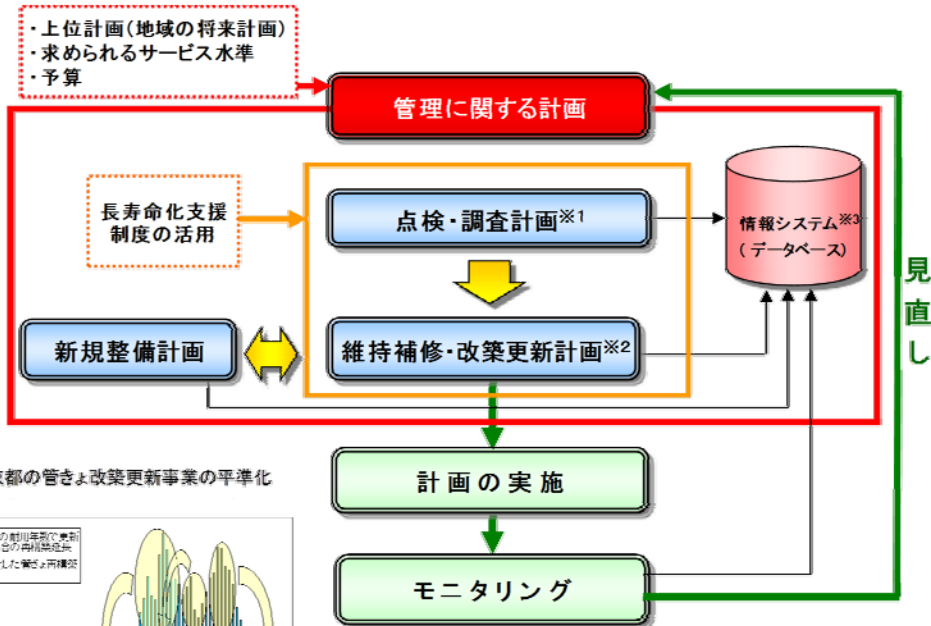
・上位計画(地域の将来計画)
・求められるサービス水準
・予算

管理に関する計画

長寿命化支援制度の活用

点検・調査計画※1

情報システム※3
(データベース)

見直し

新規整備計画

維持補修・改築更新計画※2

京都の管きょ改築更新事業の平準化

計画の実施

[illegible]の耐用年数で更新
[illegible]合の再構築延長
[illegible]した管きょ再構築

モニタリング